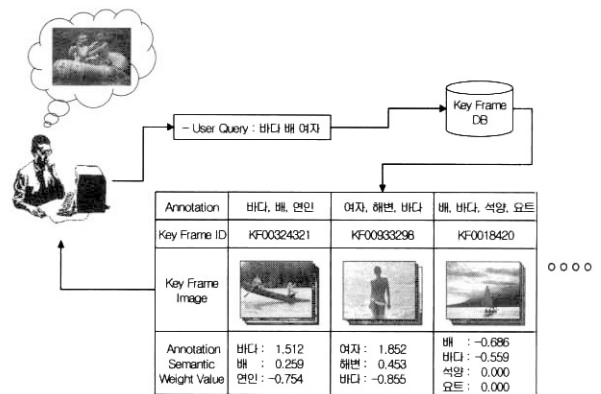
- User Query : 바다 배 여자

Key Frame DB

| Annotation | 바다, 배, 연인 | 여자, 해변, 바다 | 배, 바다, 석양, 요트 |
|---|---|---|---|
| Key Frame ID | KF00324321 | KF00933296 | KF0018420 |
| Key Frame Image | | | |
| Annotation Semantic Weight Value | 바다 : 1.512<br>배 : 0.259<br>연인 : -0.754 | 여자 : 1.852<br>해변 : 0.453<br>바다 : -0.855 | 배 : -0.686<br>바다 : -0.559<br>석양 : 0.000<br>요트 : 0.000 |

○○○○